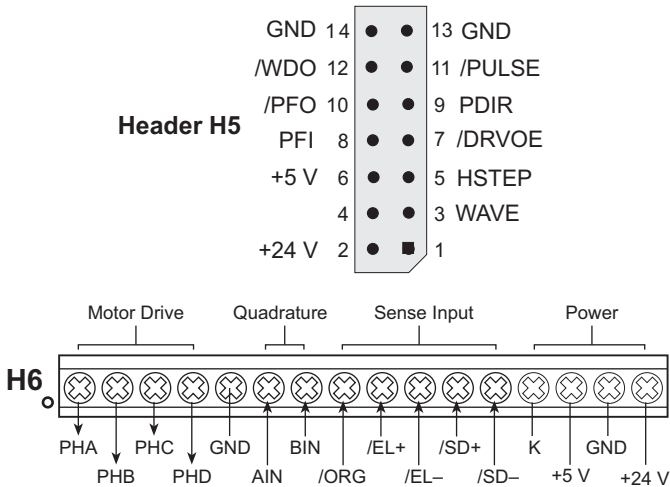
Header H5

GND 14 ● ● 13 GND
/WDO 12 ● ● 11 /PULSE
/PFO 10 ● ● 9 PDIR
PFI 8 ● ● 7 /DRVOE
+5 V 6 ● ● 5 HSTEP
4 ● ● 3 WAVE
+24 V 2 ● ■ 1

Motor Drive
Quadrature
Sense Input
Power

H6

PHA
PHB
PHC
PHD
GND
AIN
BIN
/ORG
/EL+
/EL–
/SD+
/SD–
K
+5 V
GND
+24 V